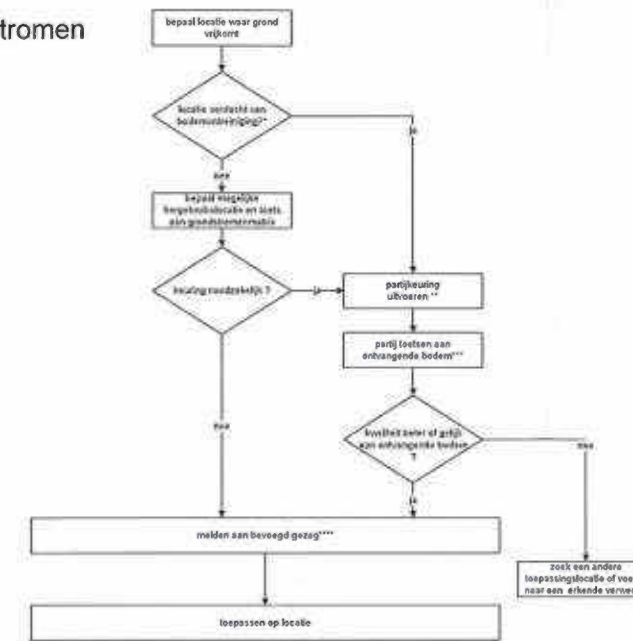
tromen

bepaal locatie waar grond vrijkomt

locatie verdacht van bodemverontreiniging?*

ja

nee

bepaal mogelijke hergebruikslocatie en toets aan grondstromenmatrix

keuring noodzakelijk ?

ja

partijkeuring uitvoeren **

partij toetsen aan ontvangende bodem***

nee

kwaliteit beter of gelijk aan ontvangende bodem ?

nee

ja

melden aan bevoegd gezag****

zoek een andere toepassingslocatie of voe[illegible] naar een erkende verwe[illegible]

toepassen op locatie